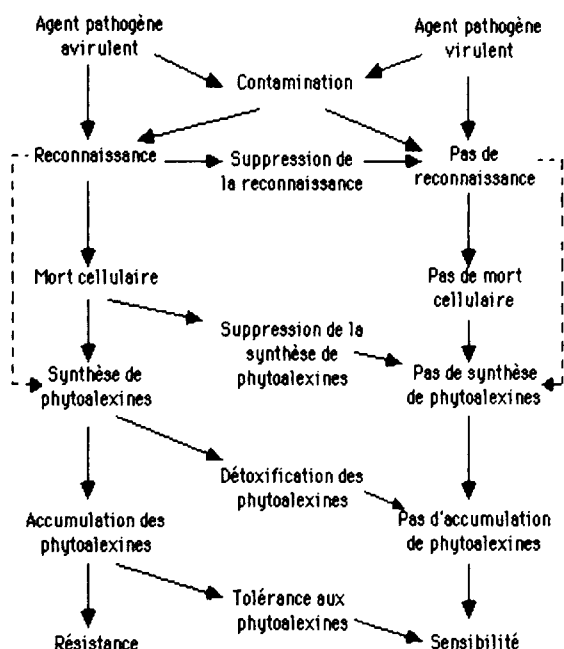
Agent pathogène avirulent

Agent pathogène virulent

Contamination

Reconnaissance

Suppression de la reconnaissance

Pas de reconnaissance

Mort cellulaire

Pas de mort cellulaire

Suppression de la synthèse de phytoalexines

Synthèse de phytoalexines

Pas de synthèse de phytoalexines

Détoxification des phytoalexines

Accumulation des phytoalexines

Pas d'accumulation de phytoalexines

Tolérance aux phytoalexines

Résistance

Sensibilité